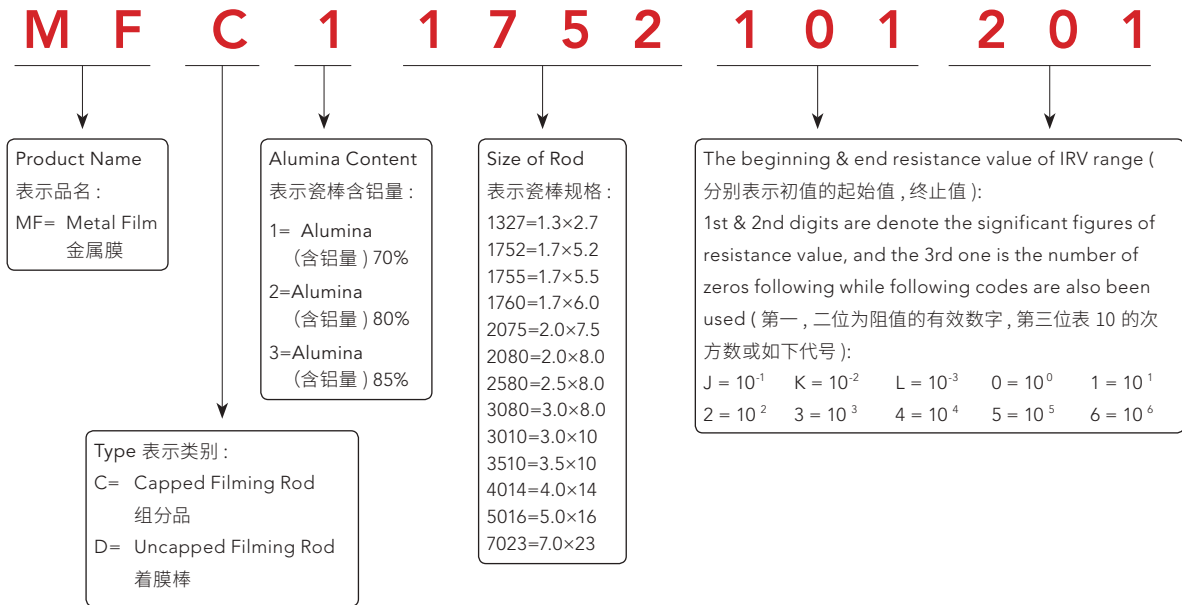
M F C 1 1 7 5 2 1 0 1 2 0 1

Product Name
表示品名 :
MF= Metal Film
金属膜

Alumina Content
表示瓷棒含铝量 :
1= Alumina
(含铝量 ) 70%
2=Alumina
(含铝量 ) 80%
3=Alumina
(含铝量 ) 85%

Type 表示类别 :
C= Capped Filming Rod
组分品
D= Uncapped Filming Rod
着膜棒

Size of Rod
表示瓷棒规格 :
1327=1.3×2.7
1752=1.7×5.2
1755=1.7×5.5
1760=1.7×6.0
2075=2.0×7.5
2080=2.0×8.0
2580=2.5×8.0
3080=3.0×8.0
3010=3.0×10
3510=3.5×10
4014=4.0×14
5016=5.0×16
7023=7.0×23

The beginning & end resistance value of IRV range ( 分别表示初值的起始值 , 终止值 ):
1st & 2nd digits are denote the significant figures of resistance value, and the 3rd one is the number of zeros following while following codes are also been used ( 第一 , 二位为阻值的有效数字 , 第三位表 10 的次方数或如下代号 ):
J = $10^{-1}$ K = $10^{-2}$ L = $10^{-3}$ 0 = $10^{0}$ 1 = $10^{1}$
2 = $10^{2}$ 3 = $10^{3}$ 4 = $10^{4}$ 5 = $10^{5}$ 6 = $10^{6}$